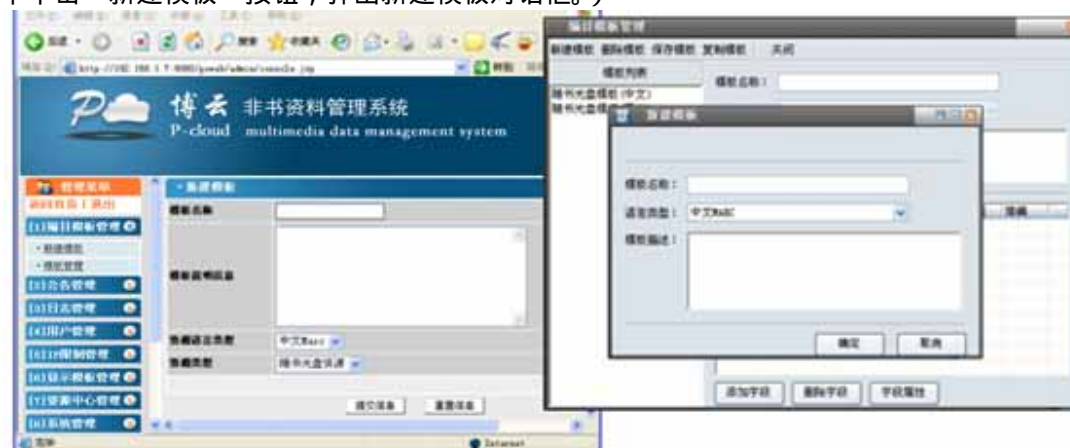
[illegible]击“新建模板”按钮，弹出新建模板对话框。)

博云 非书资料管理系统
P-cloud multimedia data management system

管理菜单
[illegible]
[1]编目模板管理
·新建模板
·模板管理
[2]公告管理
[3]日志管理
[4]用户管理
[5]权限管理
[6]显示模板管理
[7]资源中心管理
[8]系统管理

·新建模板
模板名称
模板说明信息
数据语言类型 中文Marc
数据类型 随书光盘资源
提交信息 重置信息

编目模板管理
新建模板 删除模板 保存模板 复制模板 关闭
模板列表
随书光盘模板(中文)
随书光盘模板
模板名称：

新建模板
模板名称：
语言类型： 中文MARC
模板描述：
确定 取消

添加字段 删除字段 字段属性